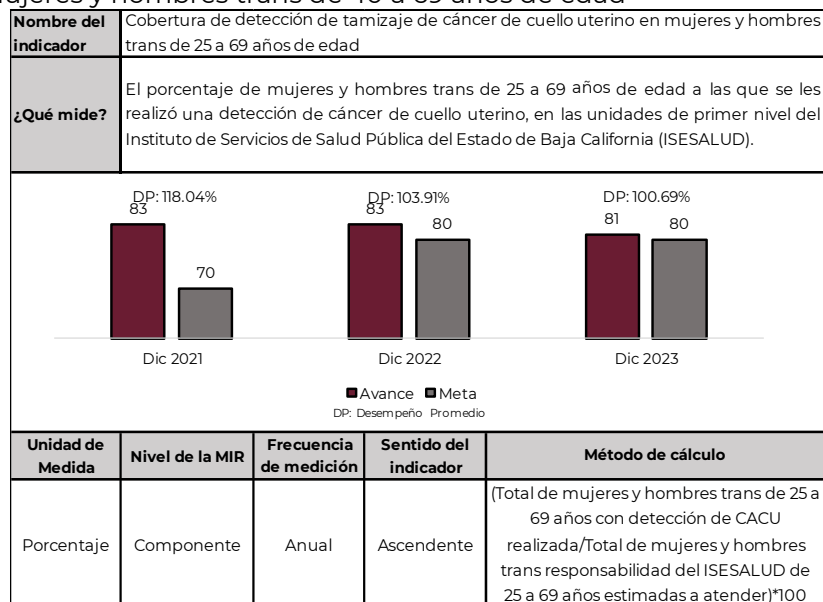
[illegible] y hombres trans de 40 a 69 años de edad

| Nombre del indicador | Cobertura de detección de tamizaje de cáncer de cuello uterino en mujeres y hombres trans de 25 a 69 años de edad |
|---|---|
| ¿Qué mide? | El porcentaje de mujeres y hombres trans de 25 a 69 años de edad a las que se les realizó una detección de cáncer de cuello uterino, en las unidades de primer nivel del Instituto de Servicios de Salud Pública del Estado de Baja California (ISESALUD). |

DP: 118.04%
83
70
Dic 2021

DP: 103.91%
83
80
Dic 2022

DP: 100.69%
81
80
Dic 2023

Avance Meta
DP: Desempeño Promedio

| Unidad de Medida | Nivel de la MIR | Frecuencia de medición | Sentido del indicador | Método de cálculo |
|---|---|---|---|---|
| Porcentaje | Componente | Anual | Ascendente | (Total de mujeres y hombres trans de 25 a 69 años con detección de CACU realizada/Total de mujeres y hombres trans responsabilidad del ISESALUD de 25 a 69 años estimadas a atender)*100 |